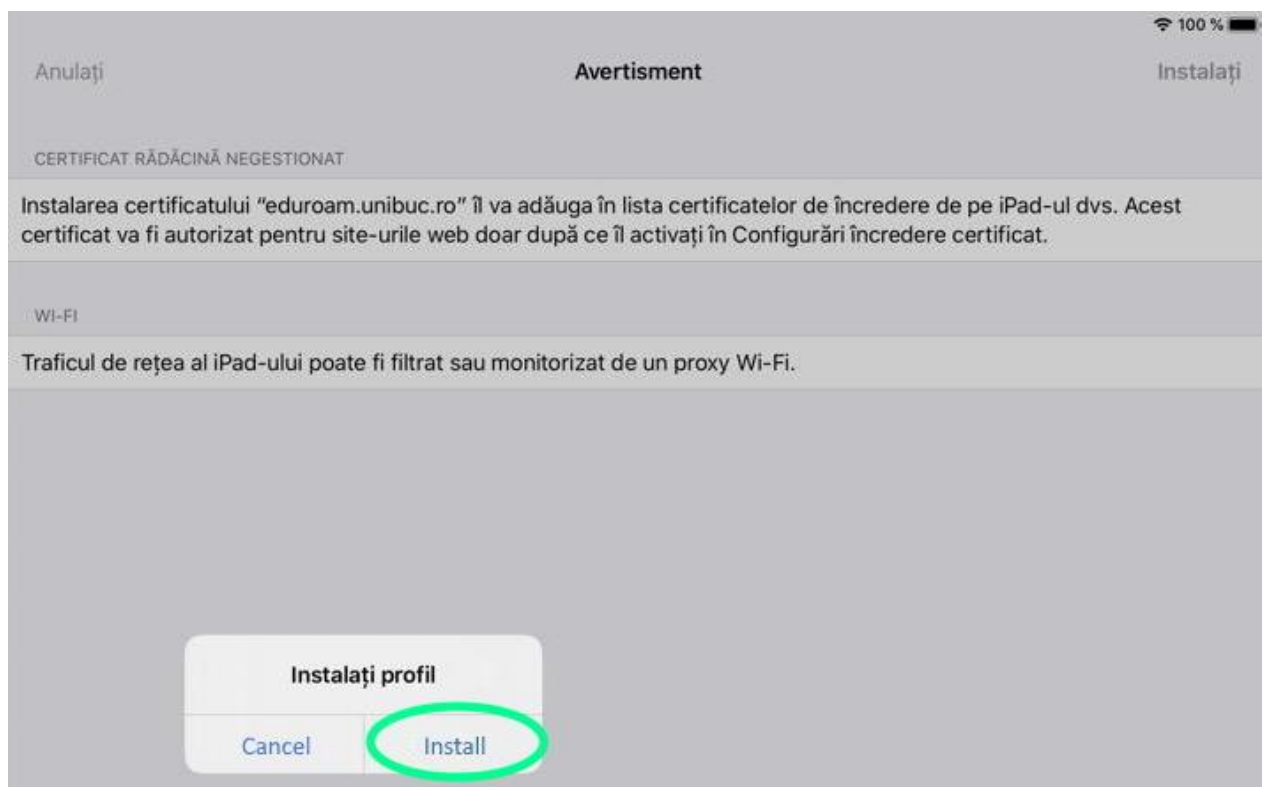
100 %

Anulați

Avertisment

Instalați

CERTIFICAT RĂDĂCINĂ NEGESTIONAT

Instalarea certificatului "eduroam.unibuc.ro" îl va adăuga în lista certificatelor de încredere de pe iPad-ul dvs. Acest certificat va fi autorizat pentru site-urile web doar după ce îl activați în Configurări încredere certificat.

WI-FI

Traficul de rețea al iPad-ului poate fi filtrat sau monitorizat de un proxy Wi-Fi.

Instalați profil

Cancel

Install